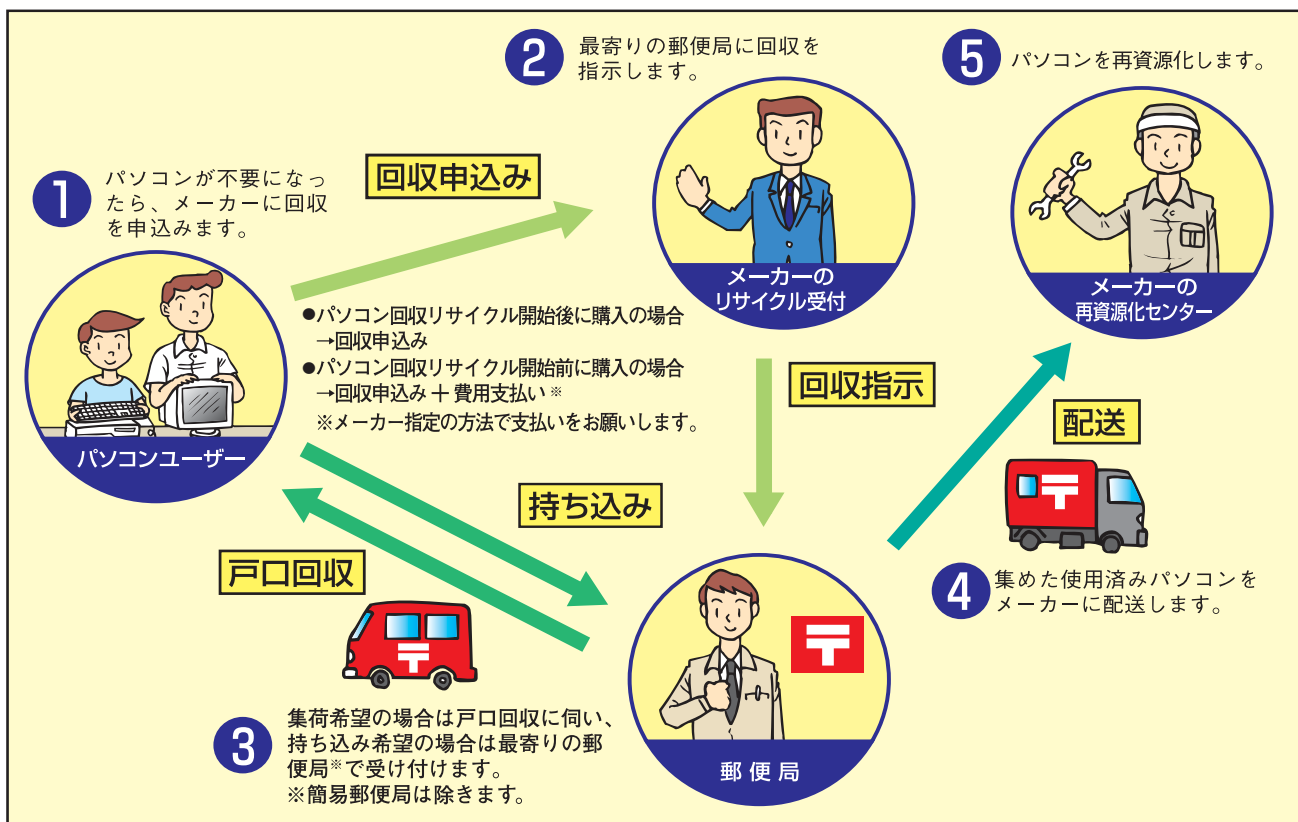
1 パソコンが不要になったら、メーカーに回収を申込みます。

パソコンユーザー

回収申込み

●パソコン回収リサイクル開始後に購入の場合
→回収申込み
●パソコン回収リサイクル開始前に購入の場合
→回収申込み ＋ 費用支払い※
※メーカー指定の方法で支払いをお願いします。

2 最寄りの郵便局に回収を指示します。

メーカーのリサイクル受付

回収指示

5 パソコンを再資源化します。

メーカーの再資源化センター

配送

4 集めた使用済みパソコンをメーカーに配送します。

持ち込み

戸口回収

郵便局

3 集荷希望の場合は戸口回収に伺い、持ち込み希望の場合は最寄りの郵便局※で受け付けます。
※簡易郵便局は除きます。